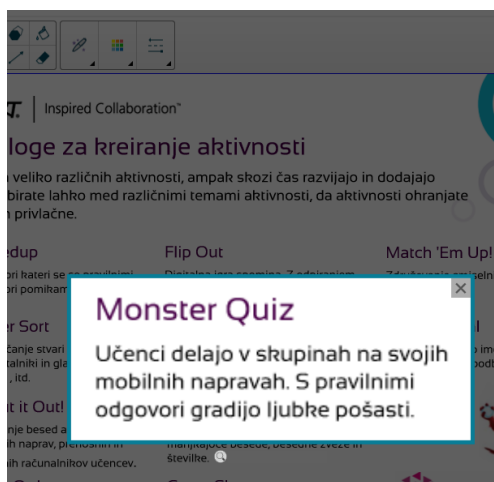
T. | Inspired Collaboration™

loge za kreiranje aktivnosti

veliko različnih aktivnosti, ampak skozi čas razvijajo in dodajajo
birate lahko med različnimi temami aktivnosti, da aktivnosti ohranjate
privlačne.

edup

Flip Out

Match 'Em Up!

r Sort

t it Out!

manjkajoče besede, besedne zveze in
števlike.

Monster Quiz

Učenci delajo v skupinah na svojih mobilnih napravah. S pravilnimi odgovori gradijo ljubke pošasti.